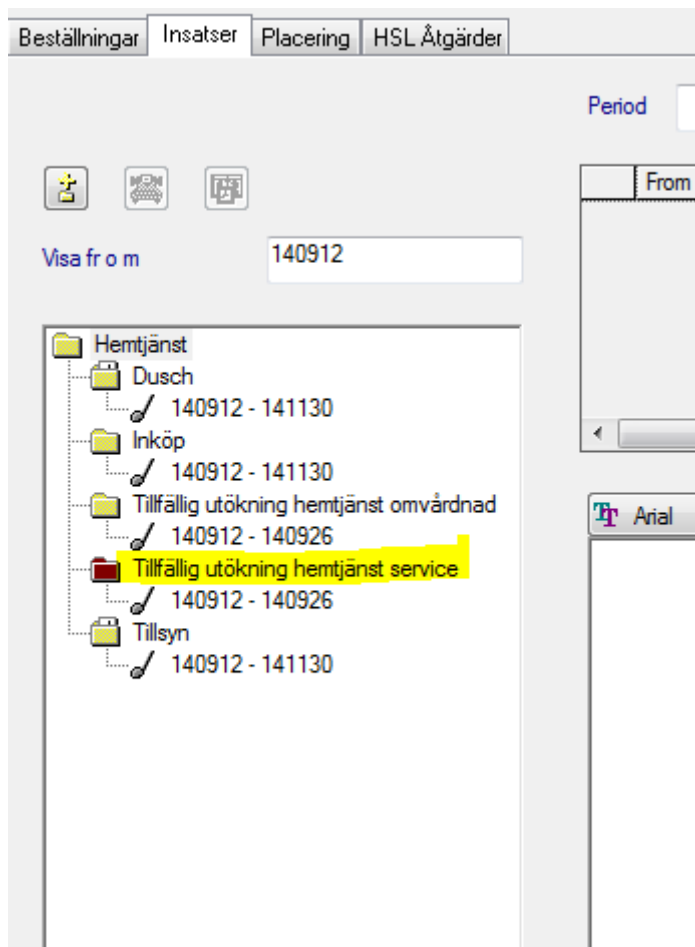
Beställningar | Insatser | Placering | HSL Åtgärder

Period

From

Visa fr o m
140912

Hemtjänst
Dusch
140912 - 141130
Inköp
140912 - 141130
Tillfällig utökning hemtjänst omvårdnad
140912 - 140926
Tillfällig utökning hemtjänst service
140912 - 140926
Tillsyn
140912 - 141130

Arial